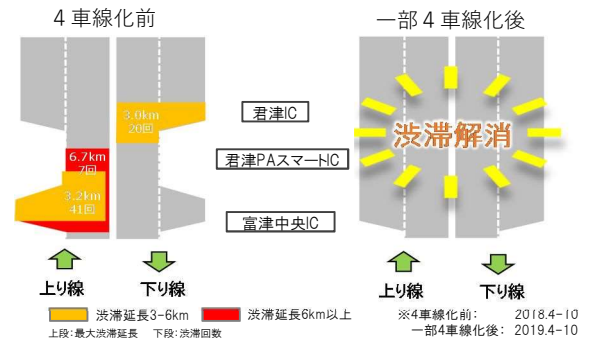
４車線化前

3.0km
20回

6.7km
7回

3.2km
41回

上り線

下り線

君津IC

君津PAスマートIC

富津中央IC

一部４車線化後

渋滞解消

上り線

下り線

渋滞延長3-6km

渋滞延長6km以上

上段：最大渋滞延長　下段：渋滞回数

※4車線化前：　2018.4-10
一部4車線化後：　2019.4-10